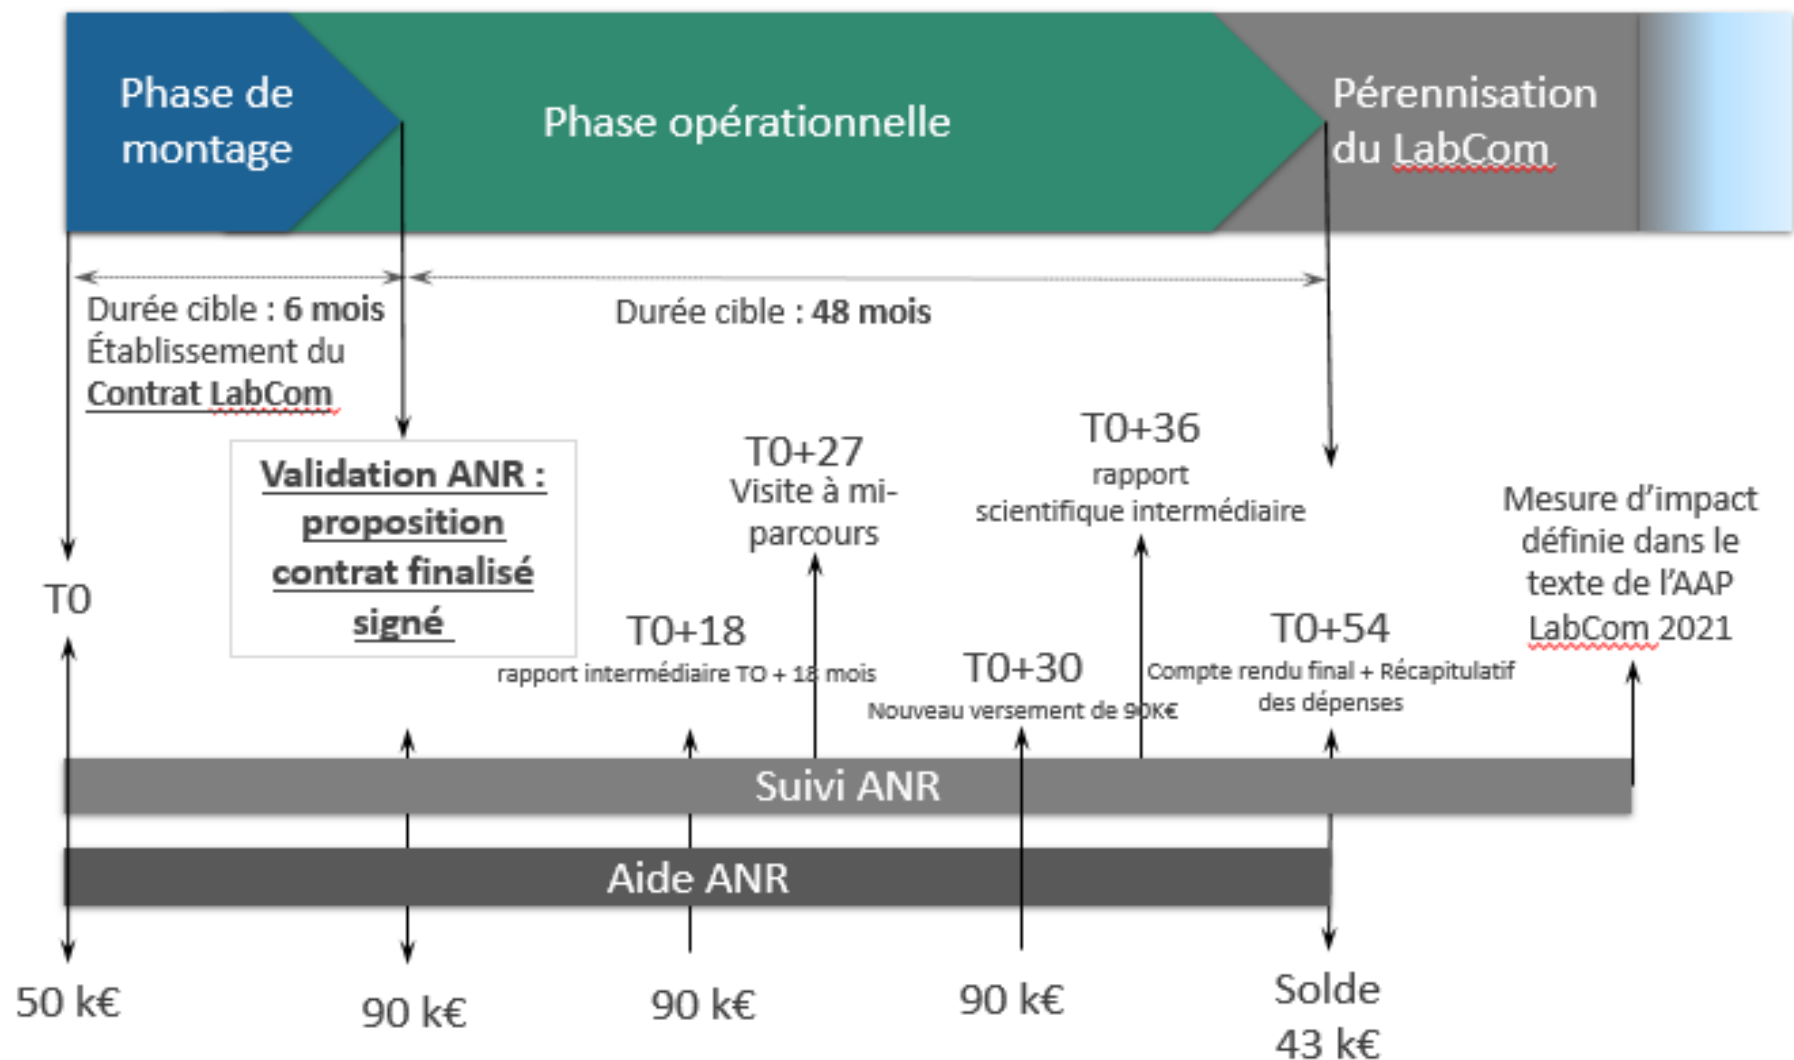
Phase de montage

Phase opérationnelle

Pérennisation du LabCom

Durée cible : 6 mois
Établissement du Contrat LabCom

Durée cible : 48 mois

Validation ANR : proposition contrat finalisé signé

T0+27
Visite à mi-parcours

T0+36
rapport scientifique intermédiaire

Mesure d'impact définie dans le texte de l'AAP LabCom 2021

T0

T0+18
rapport intermédiaire TO + 18 mois

T0+30
Nouveau versement de 90K€

T0+54
Compte rendu final + Récapitulatif des dépenses

Suivi ANR

Aide ANR

50 k€

90 k€

90 k€

90 k€

Solde
43 k€